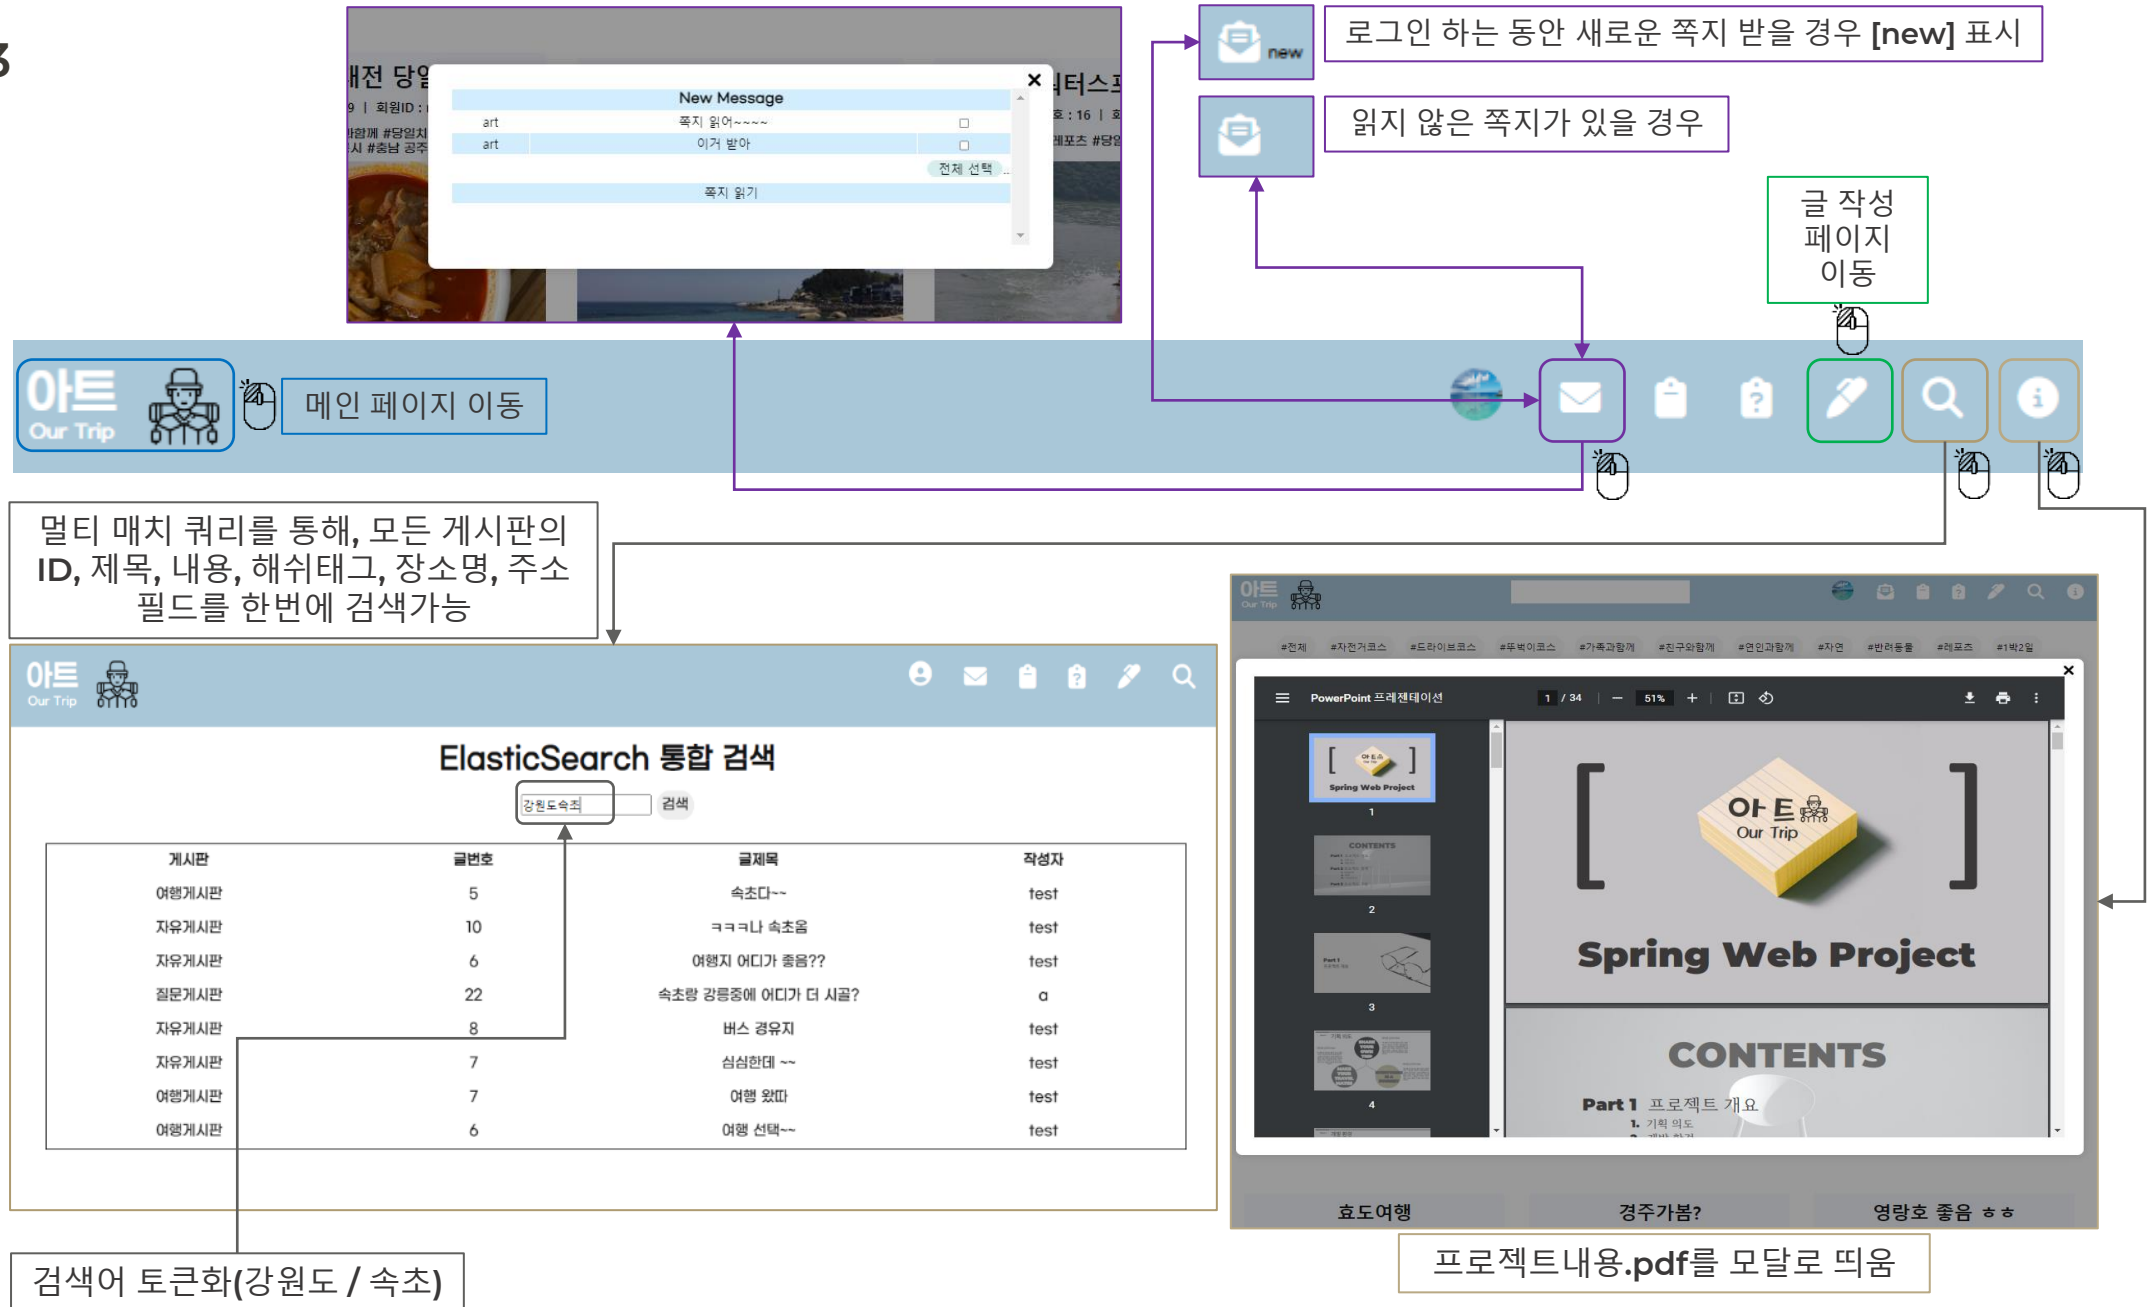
3

내전 당일
9 | 회원ID :
함께 #당일치
시 #충남 공주

New Message

| art | 쪽지 읽어~~~~ | ☐ |
|---|---|---|
| art | 이거 받아 | ☐ |

전체 선택

쪽지 읽기

터스프
호 : 16 | 회
레포츠 #당일

new

로그인 하는 동안 새로운 쪽지 받을 경우 [new] 표시

읽지 않은 쪽지가 있을 경우

글 작성 페이지 이동

아트 Our Trip

메인 페이지 이동

멀티 매치 쿼리를 통해, 모든 게시판의 ID, 제목, 내용, 해쉬태그, 장소명, 주소 필드를 한번에 검색가능

아트 Our Trip

ElasticSearch 통합 검색

강원도속초 검색

| 게시판 | 글번호 | 글제목 | 작성자 |
|---|---|---|---|
| 여행게시판 | 5 | 속초다~~ | test |
| 자유게시판 | 10 | ㅋㅋㅋ나 속초옴 | test |
| 자유게시판 | 6 | 여행지 어디가 좋음?? | test |
| 질문게시판 | 22 | 속초랑 강릉중에 어디가 더 시골? | a |
| 자유게시판 | 8 | 버스 경유지 | test |
| 자유게시판 | 7 | 심심한데 ~~ | test |
| 여행게시판 | 7 | 여행 왔따 | test |
| 여행게시판 | 6 | 여행 선택~~ | test |

검색어 토큰화(강원도 / 속초)

아트 Our Trip

#전체 #자전거코스 #드라이브코스 #뚜벅이코스 #가족과함께 #친구와함께 #연인과함께 #자연 #반려동물 #레포츠 #1박2일

PowerPoint 프레젠테이션 1 / 34 51%

Spring Web Project

1 2 3 4

CONTENTS

[ 아트 Our Trip ]

Spring Web Project

CONTENTS

Part 1 프로젝트 개요
1. 기획 의도

효도여행 경주가볼? 영랑호 좋음 ㅎㅎ

프로젝트내용.pdf를 모달로 띄움